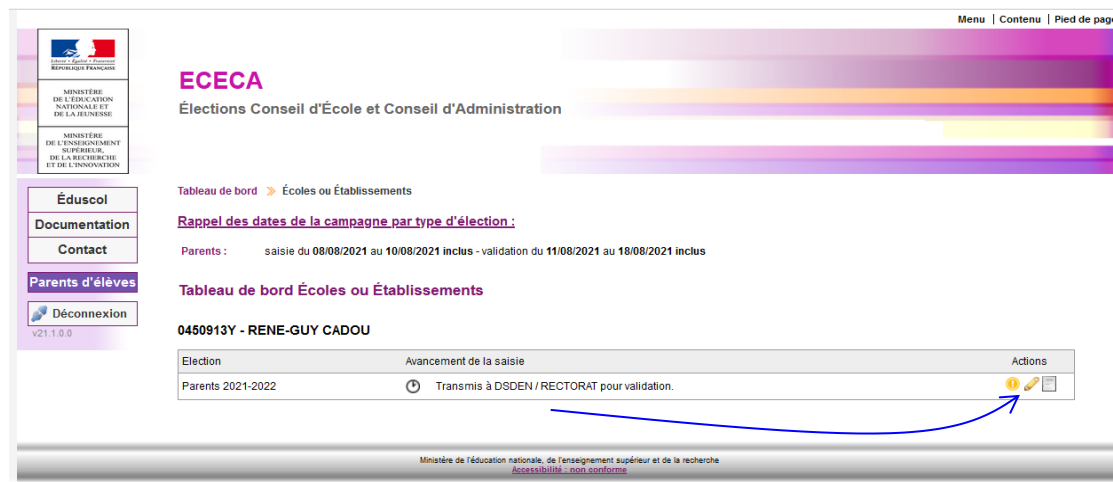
Menu | Contenu | Pied de page

Liberté • Égalité • Fraternité
RÉPUBLIQUE FRANÇAISE

MINISTÈRE DE L'ÉDUCATION NATIONALE ET DE LA JEUNESSE

MINISTÈRE DE L'ENSEIGNEMENT SUPÉRIEUR, DE LA RECHERCHE ET DE L'INNOVATION

ECECA

Élections Conseil d'École et Conseil d'Administration

Éduscol
Documentation
Contact
Parents d'élèves
Déconnexion
v21.1.0.0

Tableau de bord » Écoles ou Établissements

Rappel des dates de la campagne par type d'élection :

Parents : saisie du 08/08/2021 au 10/08/2021 inclus - validation du 11/08/2021 au 18/08/2021 inclus

Tableau de bord Écoles ou Établissements

0450913Y - RENE-GUY CADOU

| Election | Avancement de la saisie | Actions |
|---|---|---|
| Parents 2021-2022 | Transmis à DSDEN / RECTORAT pour validation. | |

Ministère de l'éducation nationale, de l'enseignement supérieur et de la recherche
Accessibilité : non conforme